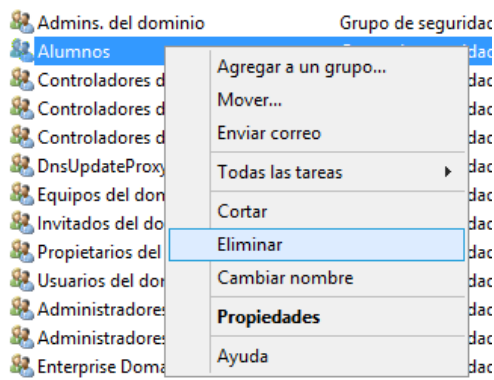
Admins. del dominio Grupo de seguridad
Alumnos
Controladores d dad
Controladores d dad
Controladores d dad
DnsUpdateProxy dad
Equipos del don dad
Invitados del do dad
Propietarios del dad
Usuarios del don dad
Administradores dad
Administradores dad
Enterprise Doma dad

Agregar a un grupo...
Mover...
Enviar correo
Todas las tareas
Cortar
Eliminar
Cambiar nombre
Propiedades
Ayuda